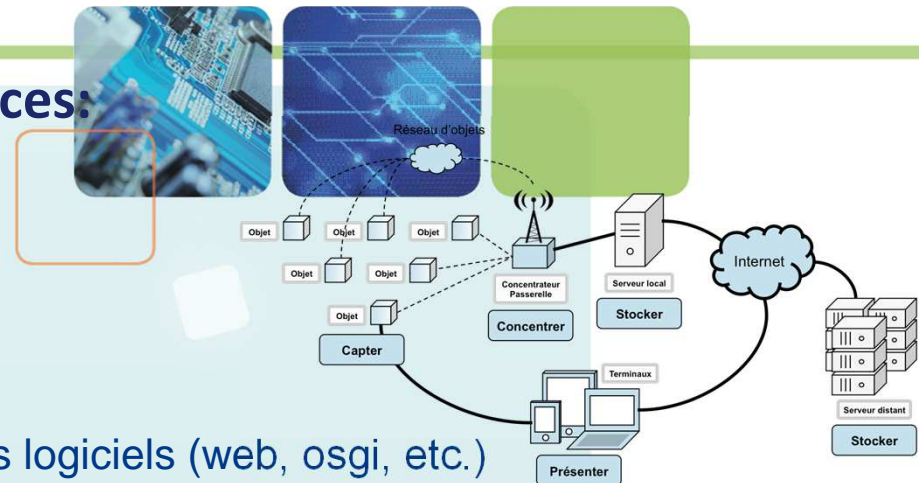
ces:

Réseau d'objets

Objet Objet Objet

Objet Objet

Objet

Capter

Concentrateur Passerelle

Concentrer

Serveur local

Stocker

Internet

Terminaux

Présenter

Serveur distant

Stocker

s logiciels (web, osgi, etc.)